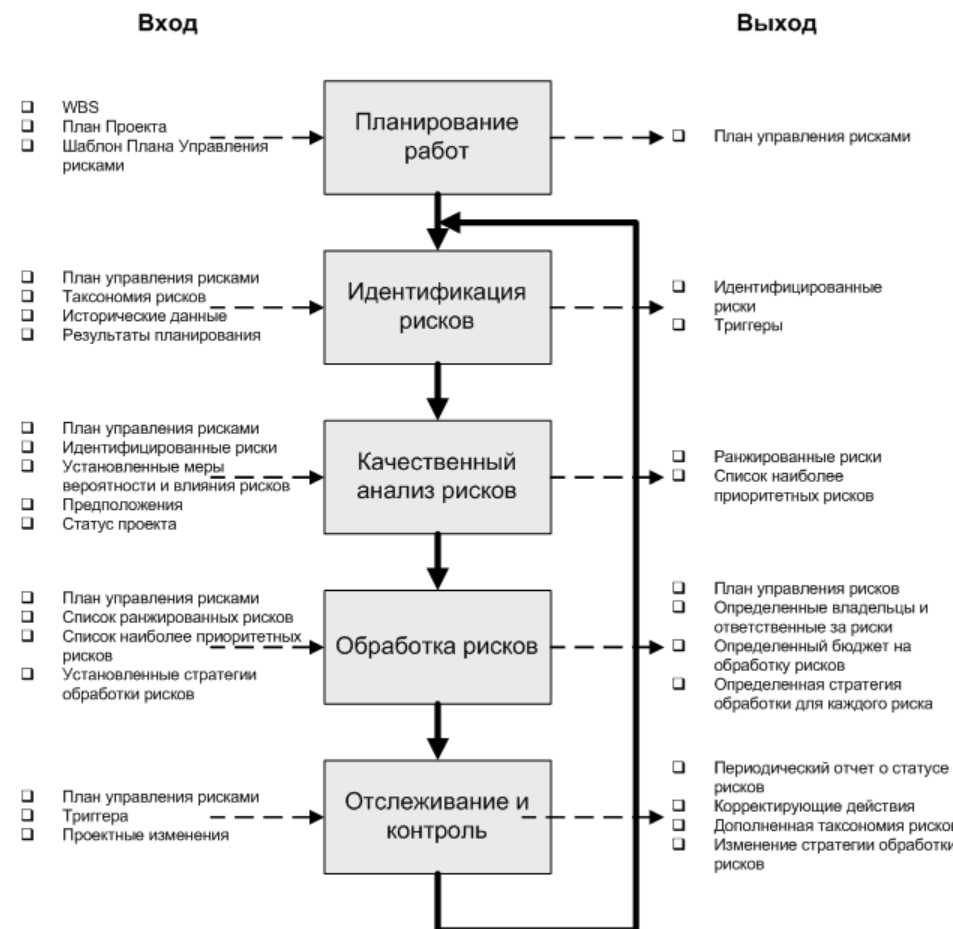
Вход

Выход

❑ WBS
❑ План Проекта
❑ Шаблон Плана Управления рисками

Планирование работ

❑ План управления рисками

❑ План управления рисками
❑ Таксономия рисков
❑ Исторические данные
❑ Результаты планирования

Идентификация рисков

❑ Идентифицированные риски
❑ Триггеры

❑ План управления рисками
❑ Идентифицированные риски
❑ Установленные меры вероятности и влияния рисков
❑ Предположения
❑ Статус проекта

Качественный анализ рисков

❑ Ранжированные риски
❑ Список наиболее приоритетных рисков

❑ План управления рисками
❑ Список ранжированных рисков
❑ Список наиболее приоритетных рисков
❑ Установленные стратегии обработки рисков

Обработка рисков

❑ План управления рисков
❑ Определенные владельцы и ответственные за риски
❑ Определенный бюджет на обработку рисков
❑ Определенная стратегия обработки для каждого риска

❑ План управления рисками
❑ Триггера
❑ Проектные изменения

Отслеживание и контроль

❑ Периодический отчет о статусе рисков
❑ Корректирующие действия
❑ Дополненная таксономия рисков
❑ Изменение стратегии обработки рисков